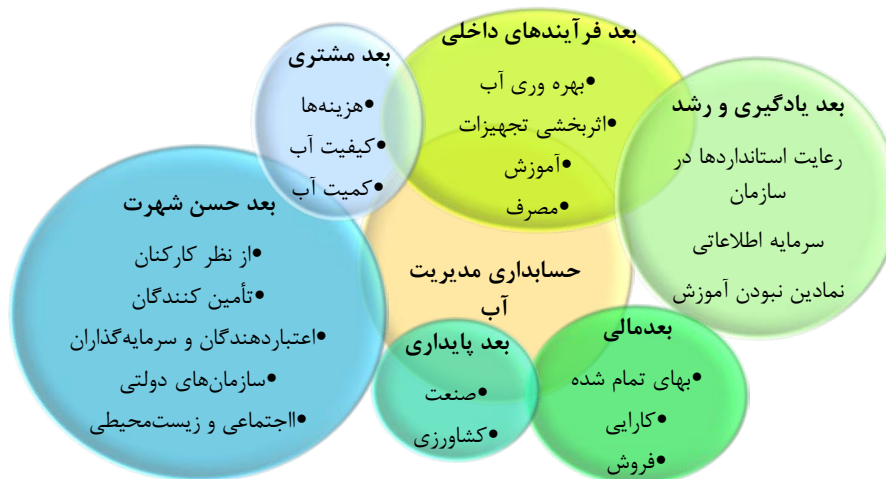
بعد فرآیندهای داخلی
•بهره وری آب
•اثربخشی تجهیزات
•آموزش
•مصرف

بعد مشتری
•هزینه‌ها
•کیفیت آب
•کمیت آب

بعد یادگیری و رشد
رعایت استانداردها در سازمان
سرمایه اطلاعاتی
نمادین نبودن آموزش

بعد حسن شهرت
•از نظر کارکنان
•تأمین کنندگان
•اعتباردهندگان و سرمایه‌گذاران
•سازمان‌های دولتی
•اجتماعی و زیست‌محیطی

حسابداری مدیریت آب

بعد پایداری
•صنعت
•کشاورزی

بعدمالی
•بهای تمام شده
•کارایی
•فروش